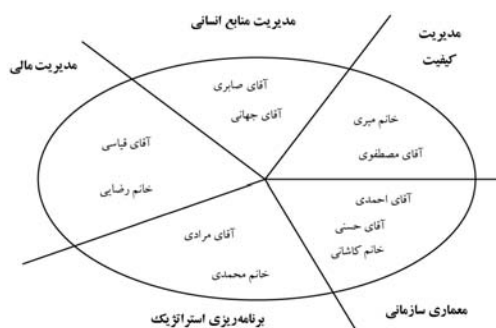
مدیریت منابع انسانی

مدیریت کیفیت

مدیریت مالی

آقای صابری
آقای جهانی

خانم میری
آقای مصطفوی

آقای قیاسی
خانم رضایی

آقای احمدی
آقای حسنی
خانم کاشانی

آقای مرادی
خانم محمدی

برنامه‌ریزی استراتژیک

معماری سازمانی